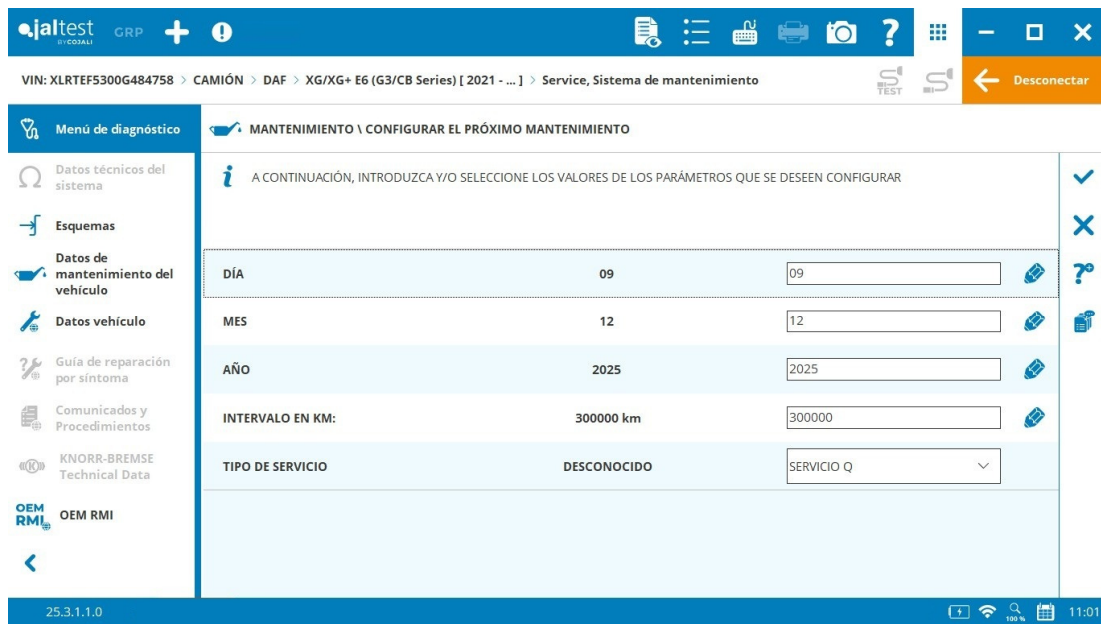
jaltest BY COJALI GRP

VIN: XLRTEF5300G484758 > CAMIÓN > DAF > XG/XG+ E6 (G3/CB Series) [ 2021 - ... ] > Service, Sistema de mantenimiento

TEST

Desconectar

Menú de diagnóstico

Datos técnicos del sistema

Esquemas

Datos de mantenimiento del vehículo

Datos vehículo

Guía de reparación por síntoma

Comunicados y Procedimientos

KNORR-BREMSE Technical Data

OEM RMI OEM RMI

MANTENIMIENTO \ CONFIGURAR EL PRÓXIMO MANTENIMIENTO

A CONTINUACIÓN, INTRODUZCA Y/O SELECCIONE LOS VALORES DE LOS PARÁMETROS QUE SE DESEEN CONFIGURAR

| | | |
|---|---|---|
| DÍA | 09 | 09 |
| MES | 12 | 12 |
| AÑO | 2025 | 2025 |
| INTERVALO EN KM: | 300000 km | 300000 |
| TIPO DE SERVICIO | DESCONOCIDO | SERVICIO Q |

25.3.1.1.0

100 %

11:01